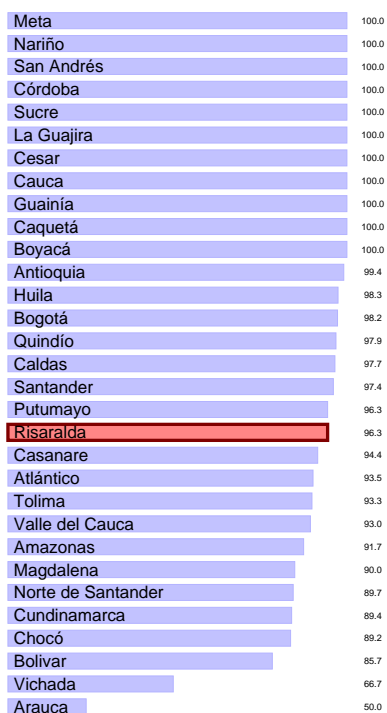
| | |
|---|---|
| Meta | 100.0 |
| Nariño | 100.0 |
| San Andrés | 100.0 |
| Córdoba | 100.0 |
| Sucre | 100.0 |
| La Guajira | 100.0 |
| Cesar | 100.0 |
| Cauca | 100.0 |
| Guainía | 100.0 |
| Caquetá | 100.0 |
| Boyacá | 100.0 |
| Antioquia | 99.4 |
| Huila | 98.3 |
| Bogotá | 98.2 |
| Quindío | 97.9 |
| Caldas | 97.7 |
| Santander | 97.4 |
| Putumayo | 96.3 |
| Risaralda | 96.3 |
| Casanare | 94.4 |
| Atlántico | 93.5 |
| Tolima | 93.3 |
| Valle del Cauca | 93.0 |
| Amazonas | 91.7 |
| Magdalena | 90.0 |
| Norte de Santander | 89.7 |
| Cundinamarca | 89.4 |
| Chocó | 89.2 |
| Bolivar | 85.7 |
| Vichada | 66.7 |
| Arauca | 50.0 |